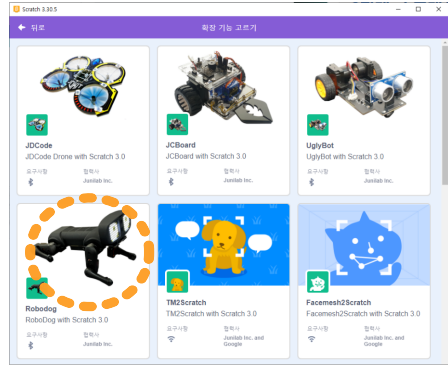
Scratch 3.30.5

뒤로

확장 기능 고르기

JDCode
JDCode Drone with Scratch 3.0
요구사항
협력사
Junilab Inc.

JCBoard
JCBoard with Scratch 3.0
요구사항
협력사
Junilab Inc.

UglyBot
UglyBot with Scratch 3.0
요구사항
협력사
Junilab Inc.

Robodog
RoboDog with Scratch 3.0
요구사항
협력사
Junilab Inc.

TM2Scratch
TM2Scratch with Scratch 3.0
요구사항
협력사
Junilab Inc. and Google

Facemesh2Scratch
Facemesh2Scratch with Scratch 3.0
요구사항
협력사
Junilab Inc. and Google